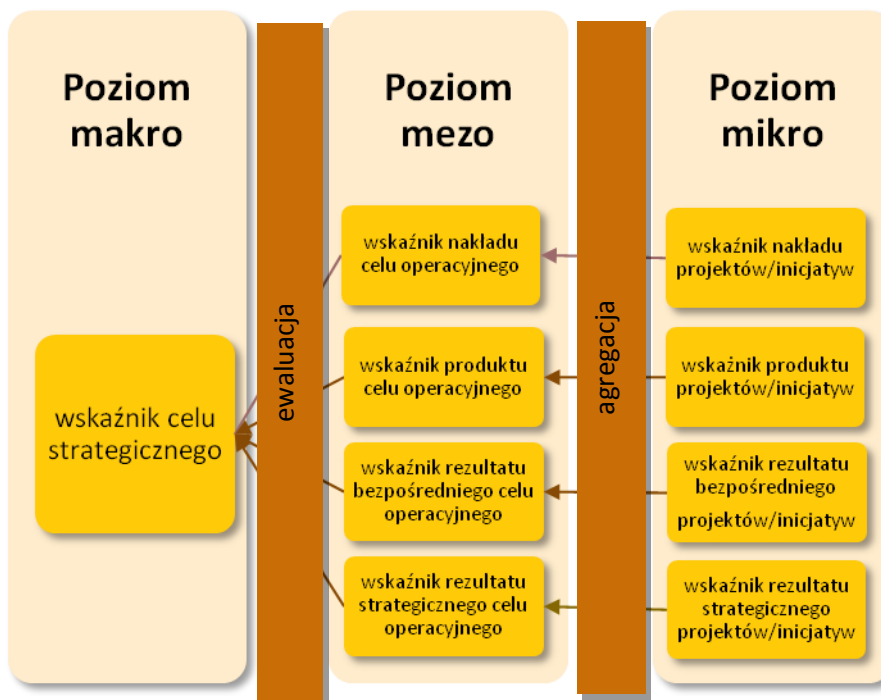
Poziom makro

wskaźnik celu strategicznego

ewaluacja

Poziom mezo

wskaźnik nakladu celu operacyjnego

wskaźnik produktu celu operacyjnego

wskaźnik rezultatu bezpośredniego celu operacyjnego

wskaźnik rezultatu strategicznego celu operacyjnego

agregacja

Poziom mikro

wskaźnik nakładu projektów/inicjatyw

wskaźnik produktu projektów/inicjatyw

wskaźnik rezultatu bezpośredniego projektów/inicjatyw

wskaźnik rezultatu strategicznego projektów/inicjatyw